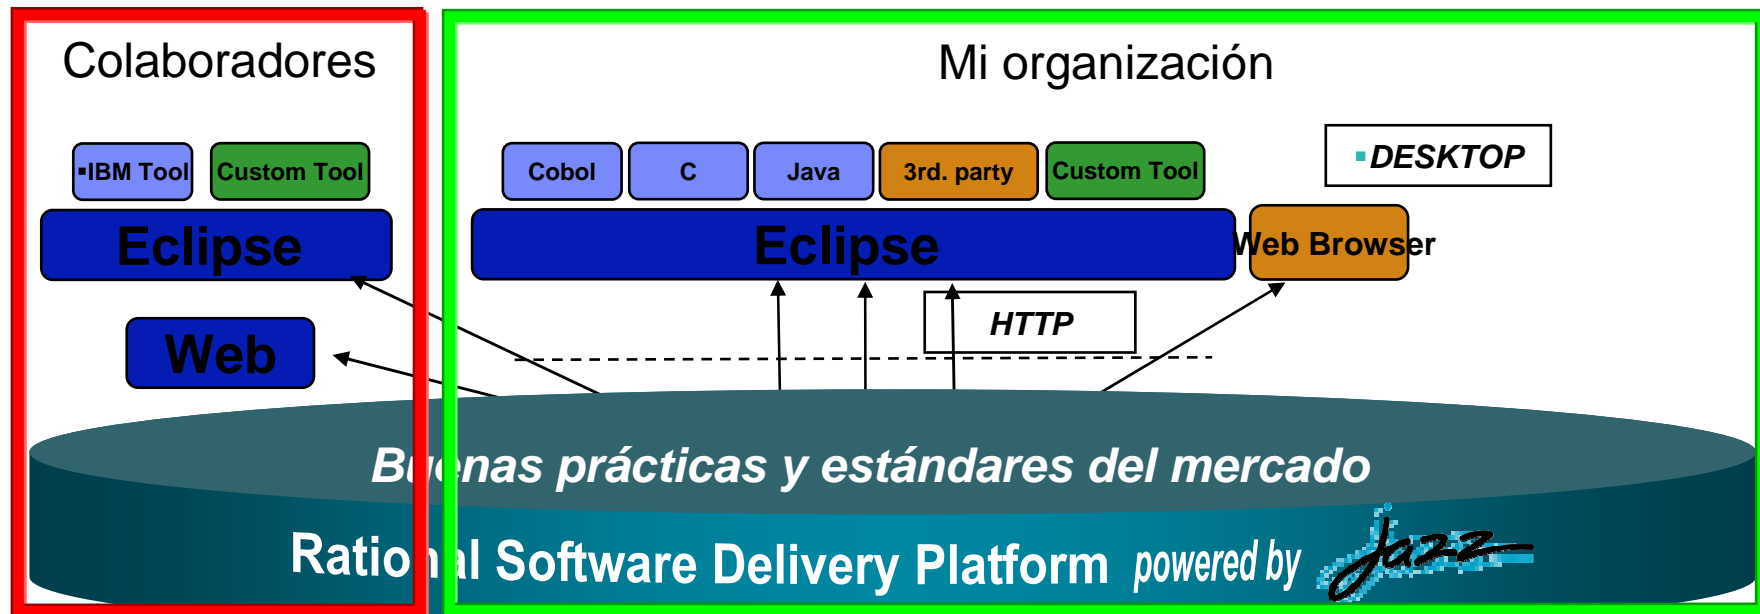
Colaboradores

IBM Tool

Custom Tool

Eclipse

Web

Mi organización

Cobol

C

Java

3rd. party

Custom Tool

DESKTOP

Eclipse

Web Browser

HTTP

Buenas prácticas y estándares del mercado

Rational Software Delivery Platform powered by Jazz